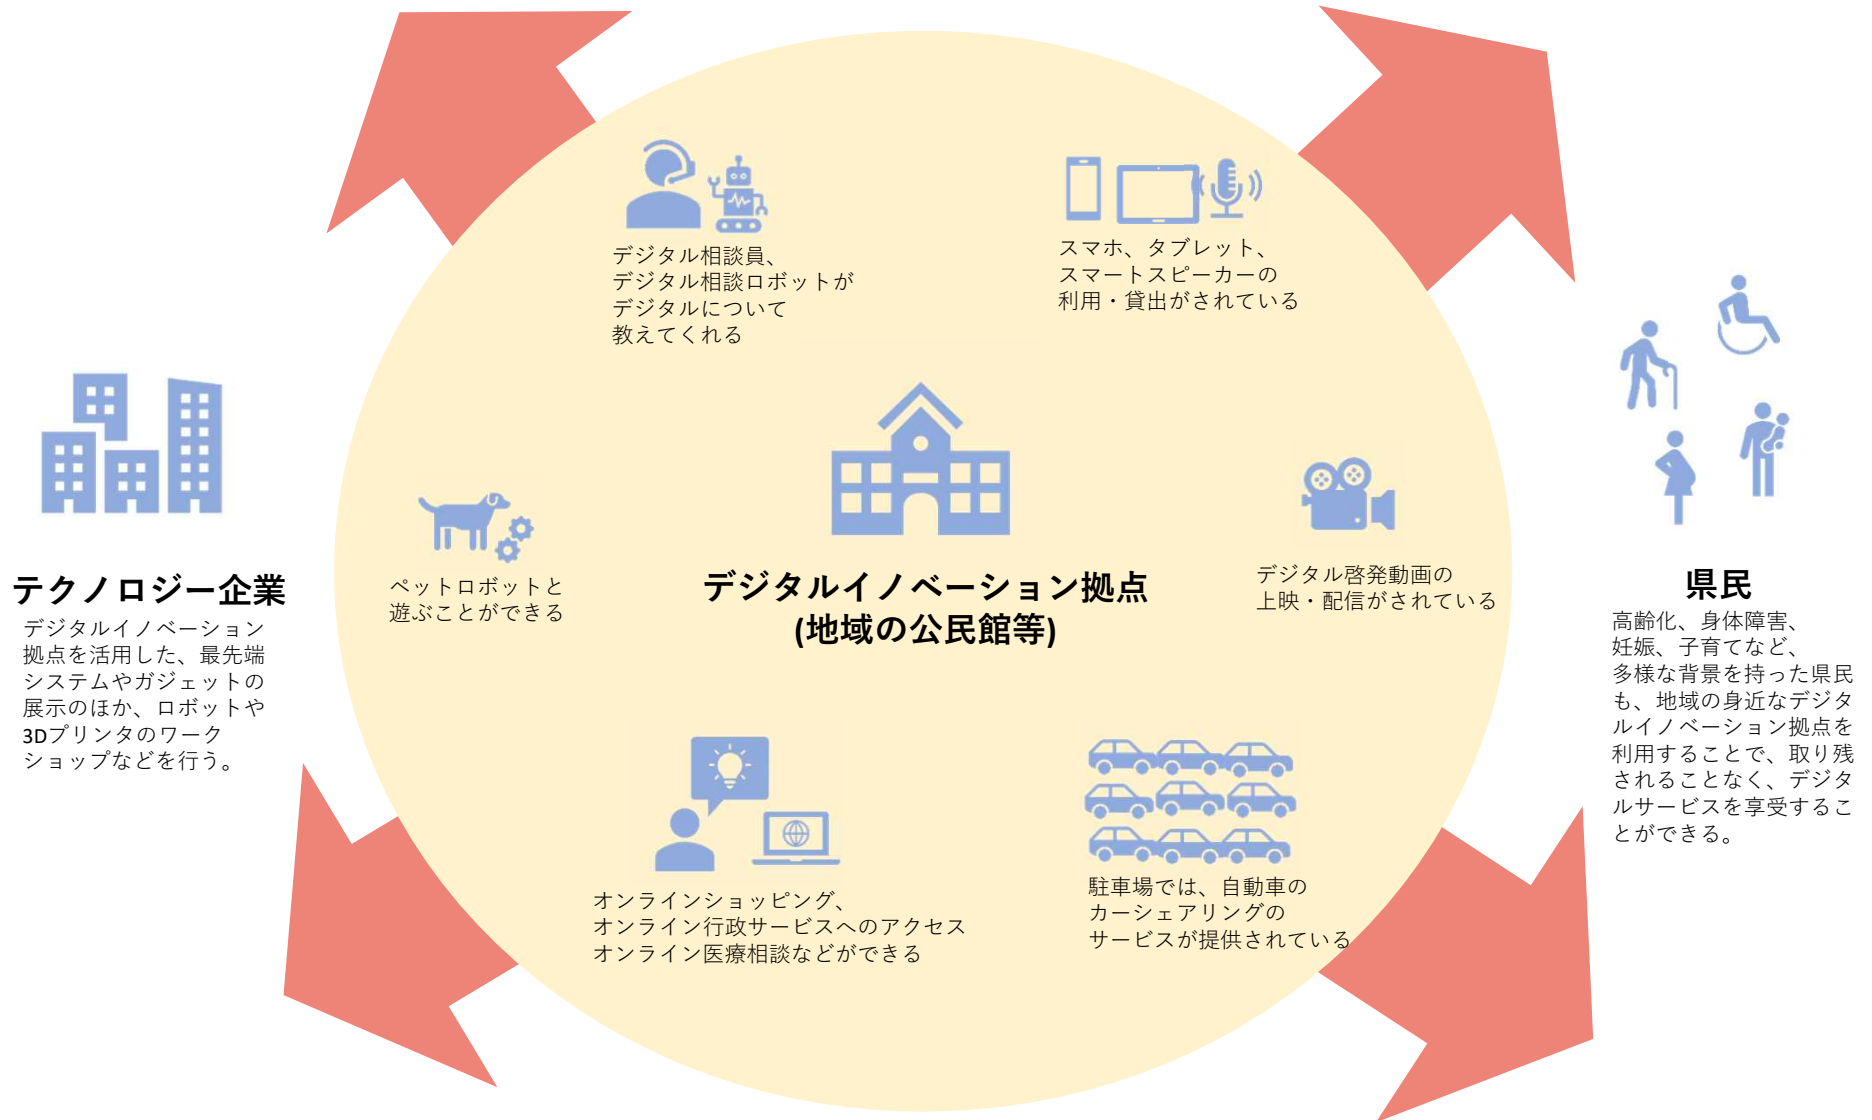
デジタル相談員、
デジタル相談ロボットが
デジタルについて
教えてくれる

スマホ、タブレット、
スマートスピーカーの
利用・貸出がされている

テクノロジー企業
デジタルイノベーション拠点を活用した、最先端システムやガジェットの展示のほか、ロボットや3Dプリンタのワークショップなどを行う。

ペットロボットと
遊ぶことができる

デジタルイノベーション拠点
(地域の公民館等)

デジタル啓発動画の
上映・配信がされている

県民
高齢化、身体障害、妊娠、子育てなど、多様な背景を持った県民も、地域の身近なデジタルイノベーション拠点を利用することで、取り残されることなく、デジタルサービスを享受することができる。

オンラインショッピング、
オンライン行政サービスへのアクセス
オンライン医療相談などができる

駐車場では、自動車の
カーシェアリングの
サービスが提供されている